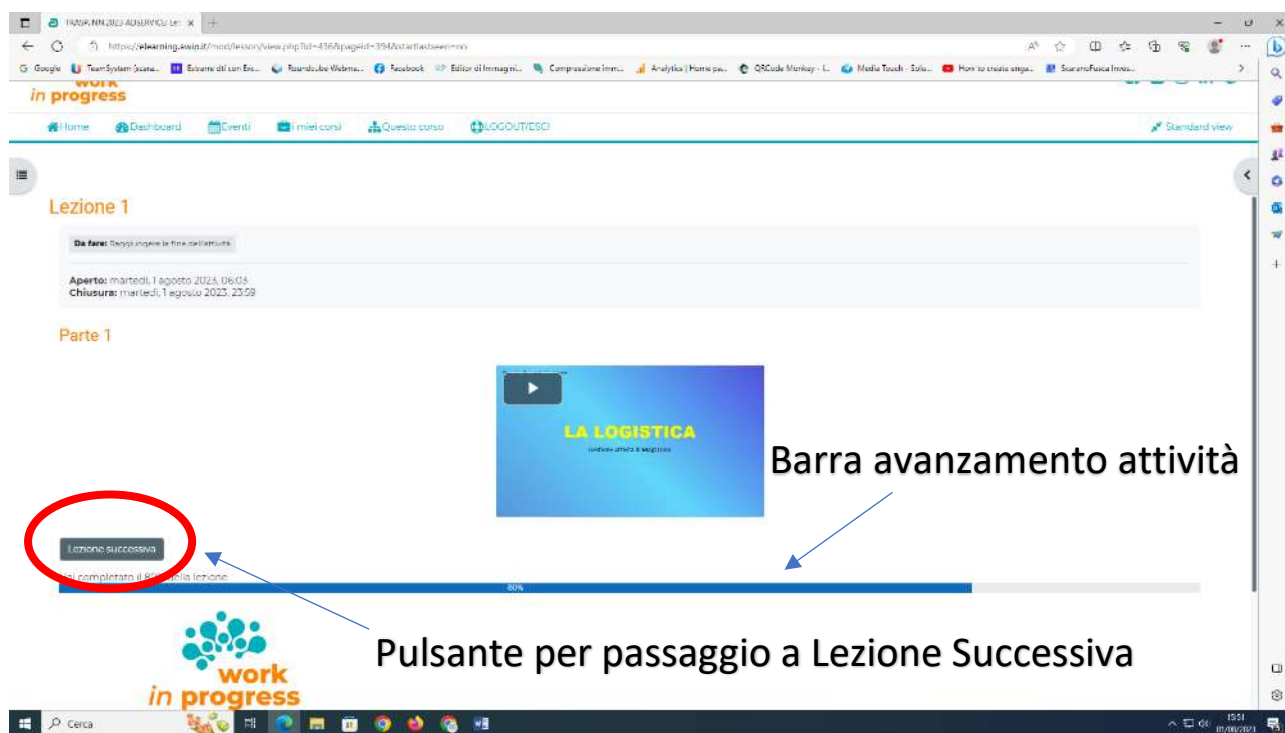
work in progress

Home Dashboard Eventi I miei corsi Questo corso LOGOUT/ESCI Standard view

Lezione 1

Da fare: Raggiungere la fine dell'attività

Aperto: martedì, 1 agosto 2023, 06:03
Chiusura: martedì, 1 agosto 2023, 23:59

Parte 1

LA LOGISTICA

Barra avanzamento attività

Lezione successiva

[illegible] completato il 8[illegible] della lezione

80%

work in progress

Pulsante per passaggio a Lezione Successiva

Cerca